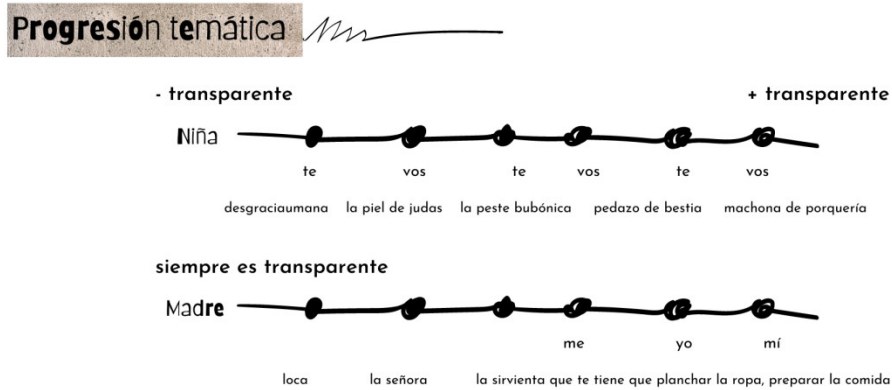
Progresión temática

- transparente

+ transparente

Niña

te vos te vos te vos

desgraciaumana la piel de judas la peste bubónica pedazo de bestia machona de porquería

siempre es transparente

Madre

me yo mí

loca la señora la sirvienta que te tiene que planchar la ropa, preparar la comida